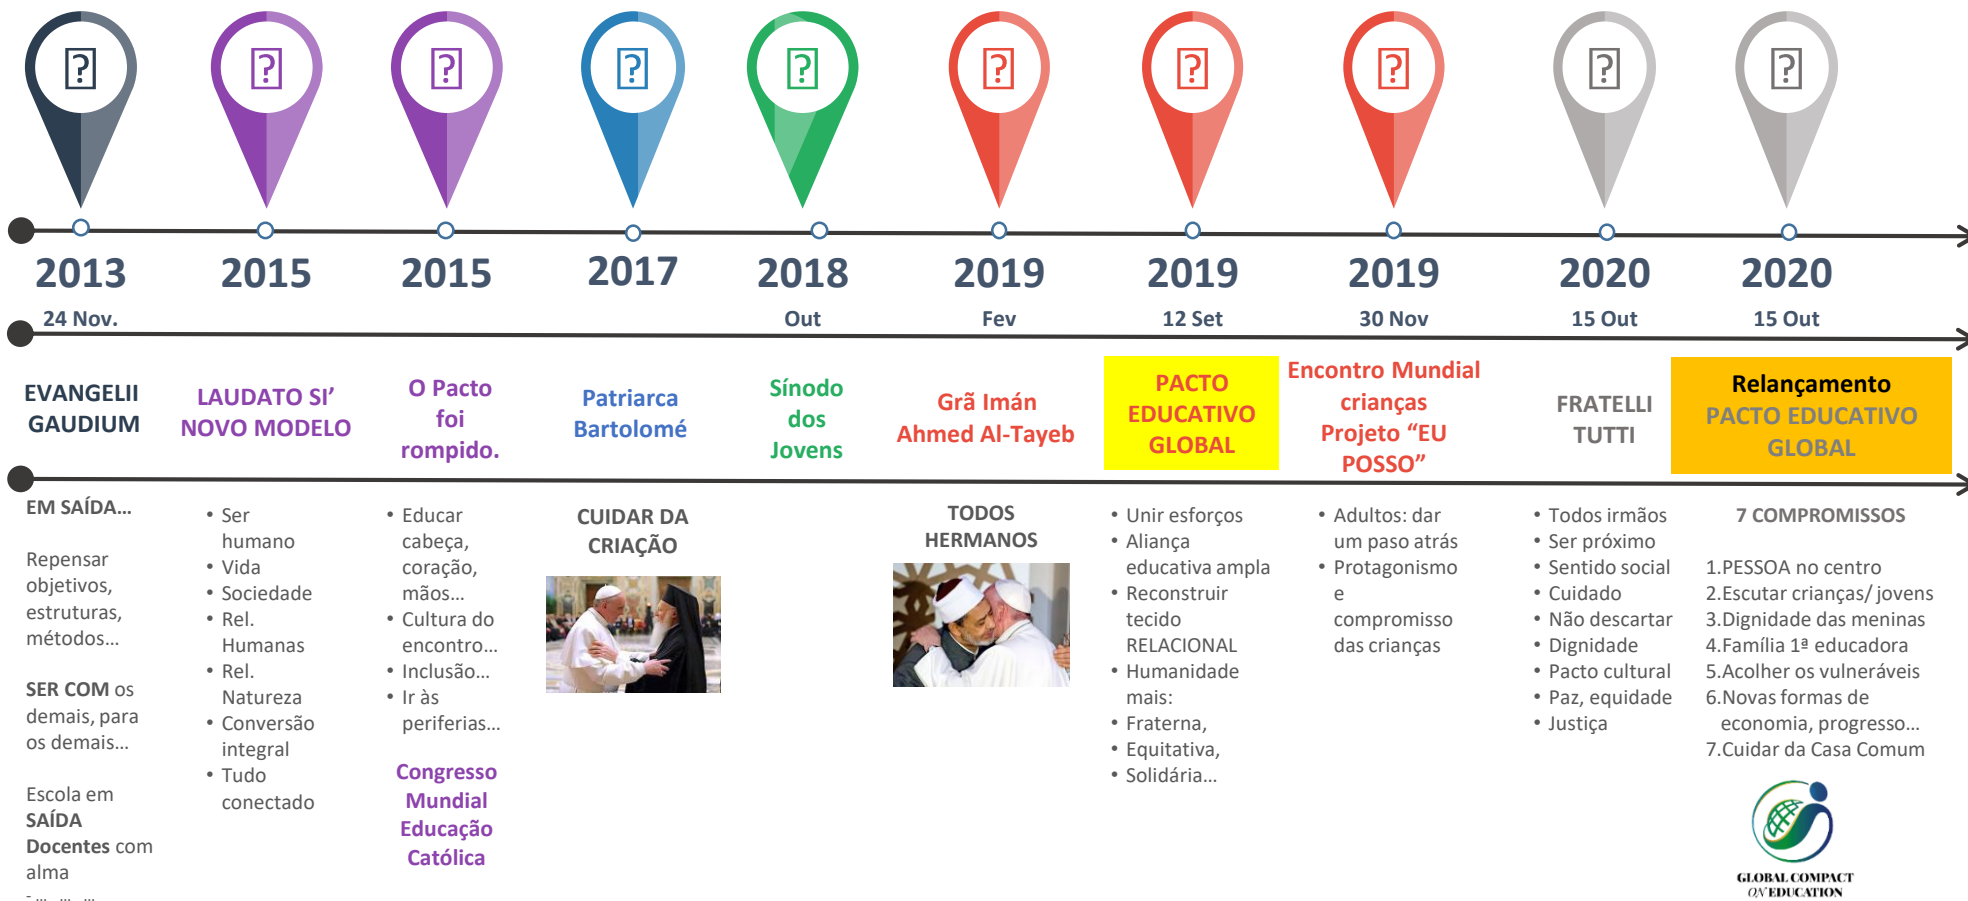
2013
24 Nov.

2015

2015

2017

2018
Out

2019
Fev

2019
12 Set

2019
30 Nov

2020
15 Out

2020
15 Out

EVANGELII GAUDIUM

LAUDATO SI' NOVO MODELO

O Pacto foi rompido.

Patriarca Bartolomé

Sínodo dos Jovens

Grã Imán Ahmed Al-Tayeb

PACTO EDUCATIVO GLOBAL

Encontro Mundial crianças Projeto "EU POSSO"

FRATELLI TUTTI

Relançamento PACTO EDUCATIVO GLOBAL

EM SAÍDA...

Repensar objetivos, estruturas, métodos...

SER COM os demais, para os demais...

Escola em SAÍDA Docentes com alma
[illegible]

• Ser humano
• Vida
• Sociedade
• Rel. Humanas
• Rel. Natureza
• Conversão integral
• Tudo conectado

• Educar cabeça, coração, mãos...
• Cultura do encontro...
• Inclusão...
• Ir às periferias...

Congresso Mundial Educação Católica

CUIDAR DA CRIAÇÃO

TODOS HERMANOS

• Unir esforços
• Aliança educativa ampla
• Reconstruir tecido RELACIONAL
• Humanidade mais:
• Fraterna,
• Equitativa,
• Solidária...

• Adultos: dar um paso atrás
• Protagonismo e compromisso das crianças

• Todos irmãos
• Ser próximo
• Sentido social
• Cuidado
• Não descartar
• Dignidade
• Pacto cultural
• Paz, equidade
• Justiça

7 COMPROMISSOS

1.PESSOA no centro
2.Escutar crianças/ jovens
3.Dignidade das meninas
4.Família 1ª educadora
5.Acolher os vulneráveis
6.Novas formas de economia, progresso...
7.Cuidar da Casa Comum

GLOBAL COMPACT ON EDUCATION